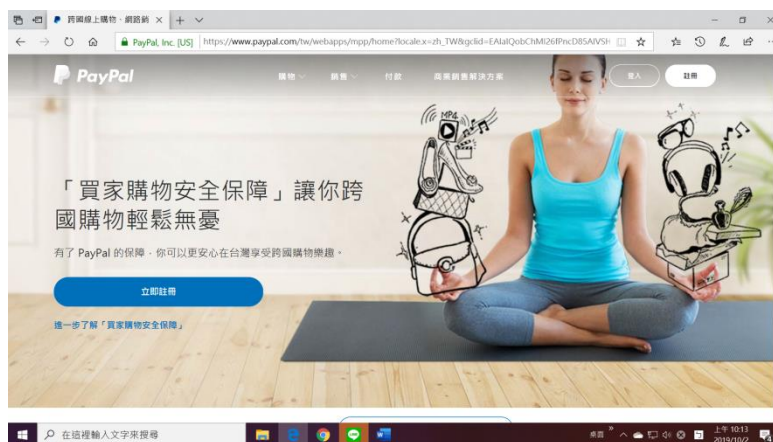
跨國線上購物、網路銷 × + ∨

PayPal, Inc. [US] https://www.paypal.com/tw/webapps/mpp/home?locale.x=zh_TW&gclid=EAIaIQobChMI26fPncD85AIVSH

PayPal

購物 ∨ 銷售 ∨ 付款 商業銷售解決方案

登入 註冊

MP4

「買家購物安全保障」讓你跨國購物輕鬆無憂

有了 PayPal 的保障，你可以更安心在台灣享受跨國購物樂趣。

立即註冊

進一步了解「買家購物安全保障」

在這裡輸入文字來搜尋

桌面 上午 10:13 2019/10/2